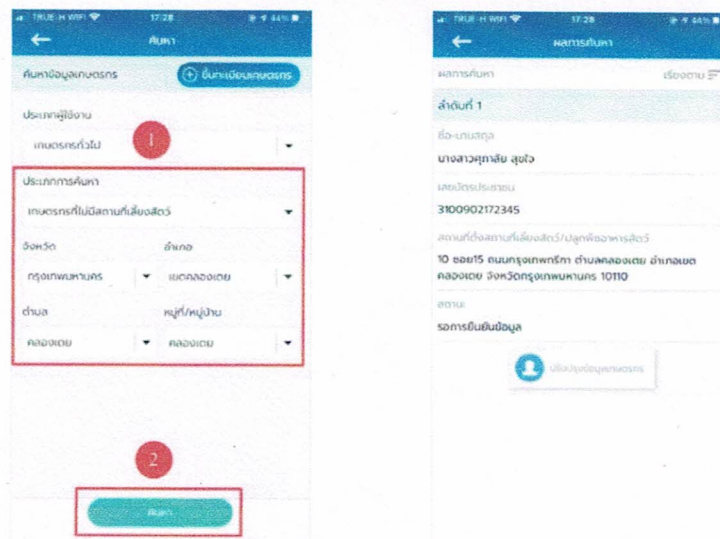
TRUE-H WIFI 17:28 44%

ค้นหา

ค้นหาข้อมูลเกษตรกร

ขึ้นทะเบียนเกษตรกร

ประเภทผู้ใช้งาน

1

เกษตรกรทั่วไป

ประเภทการค้นหา

เกษตรกรที่ไม่มีสถานที่เลี้ยงสัตว์

จังหวัด

อำเภอ

กรุงเทพมหานคร

เขตคลองเตย

ตำบล

หมู่ที่/หมู่บ้าน

คลองเตย

คลองเตย

2

ค้นหา

TRUE-H WIFI 17:28 44%

ผลการค้นหา

ผลการค้นหา

เรียงตาม

ลำดับที่ 1

ชื่อ-นามสกุล

นางสาวศุภาลัย สุขใจ

เลขบัตรประชาชน

3100902172345

สถานที่ตั้งสถานที่เลี้ยงสัตว์/ปลูกพืชอาหารสัตว์

10 ซอย15 ถนนกรุงเทพกรีฑา ตำบลคลองเตย อำเภอเขตคลองเตย จังหวัดกรุงเทพมหานคร 10110

สถานะ

รอการยืนยันข้อมูล

ปรับปรุงข้อมูลเกษตรกร